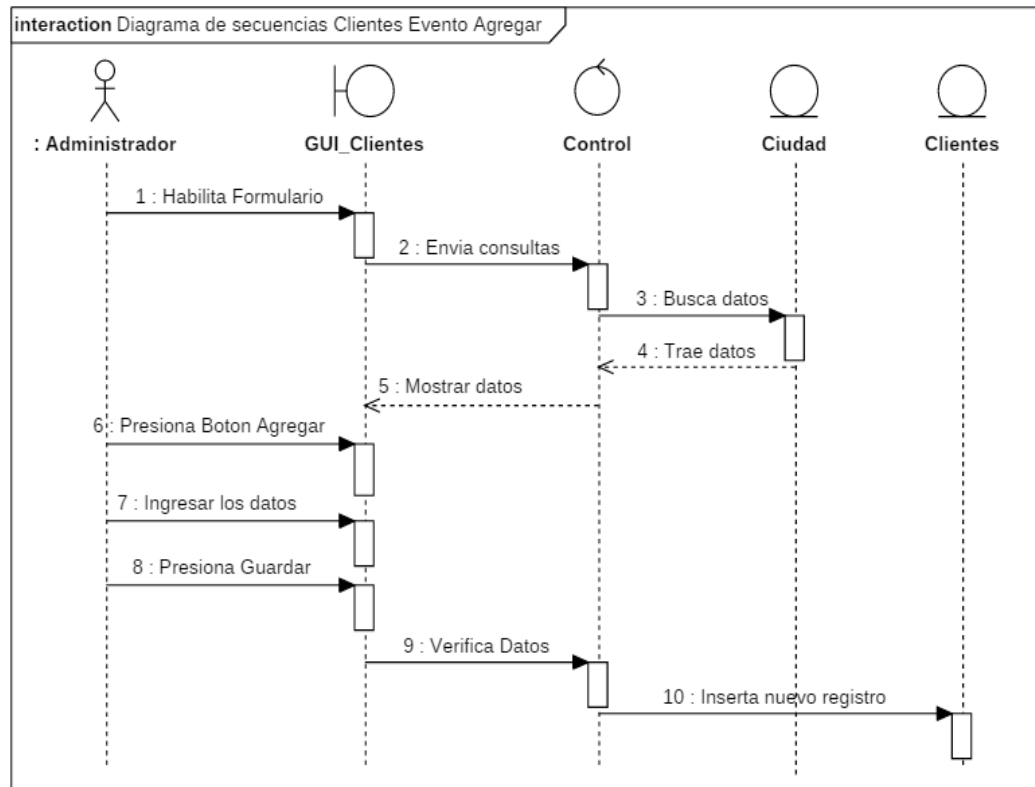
interaction Diagrama de secuencias Clientes Evento Agregar

: Administrador
GUI_Clientes
Control
Ciudad
Clientes

1 : Habilita Formulario
2 : Envia consultas
3 : Busca datos
4 : Trae datos
5 : Mostrar datos
6 : Presiona Boton Agregar
7 : Ingresar los datos
8 : Presiona Guardar
9 : Verifica Datos
10 : Inserta nuevo registro